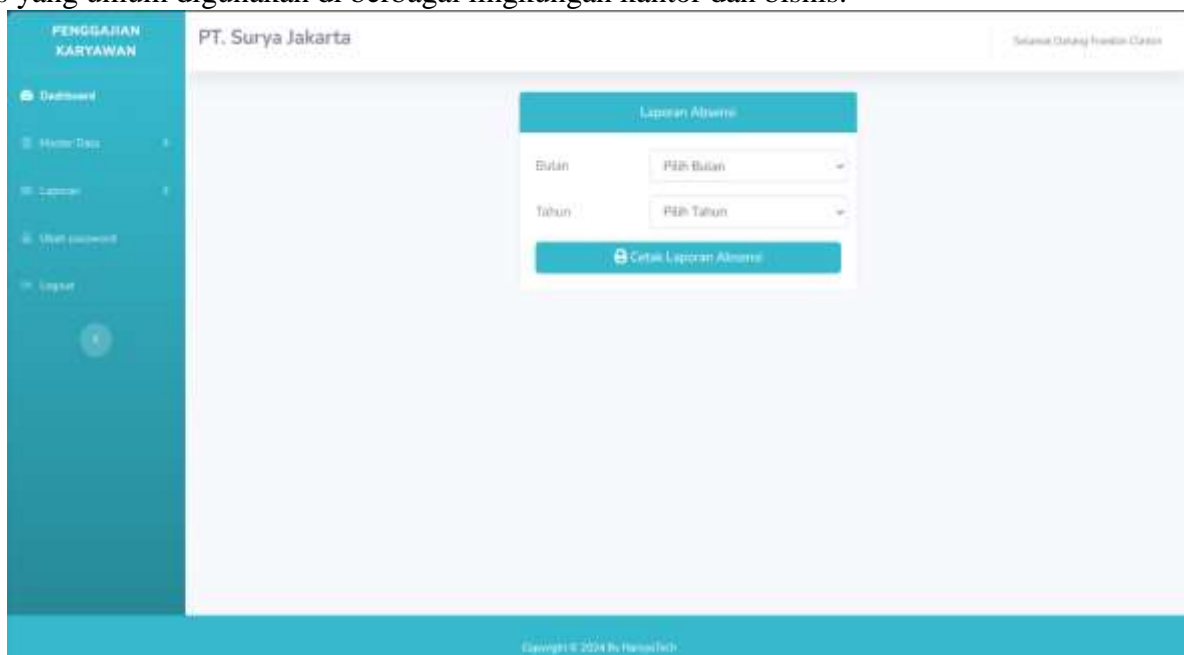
s yang umum digunakan di berbagai lingkungan kantor dan bisnis.

PENGGAJIAN KARYAWAN

Dashboard

Master Data

Laporan

Ubah password

Logout

PT. Surya Jakarta

Selamat Datang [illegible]

Laporan Absensi

Bulan Pilih Bulan

Tahun Pilih Tahun

Cetak Laporan Absensi

Copyright © 2024 By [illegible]